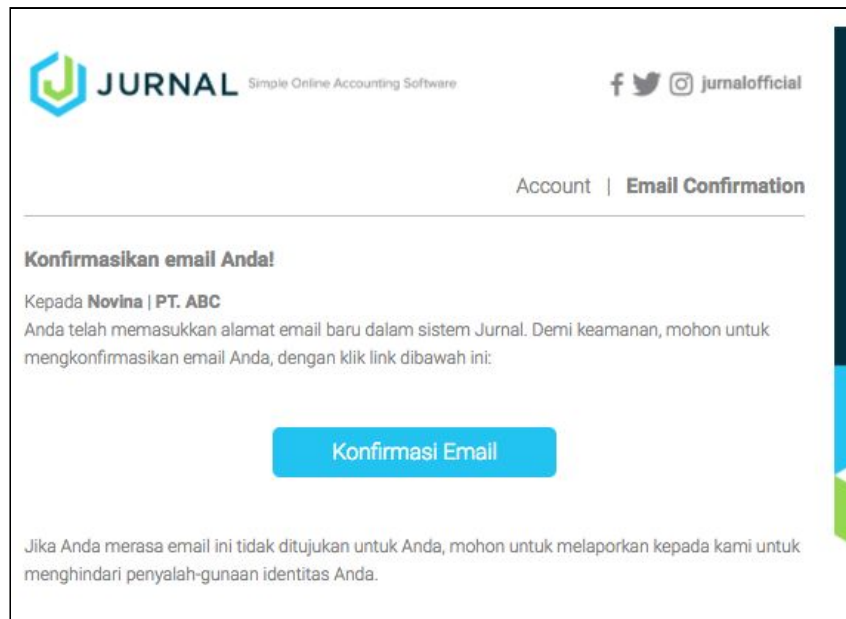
JURNAL Simple Online Accounting Software

jurnalofficial

Account | Email Confirmation

Konfirmasikan email Anda!

Kepada Novina | PT. ABC
Anda telah memasukkan alamat email baru dalam sistem Jurnal. Demi keamanan, mohon untuk mengkonfirmasikan email Anda, dengan klik link dibawah ini:

Konfirmasi Email

Jika Anda merasa email ini tidak ditujukan untuk Anda, mohon untuk melaporkan kepada kami untuk menghindari penyalah-gunaan identitas Anda.